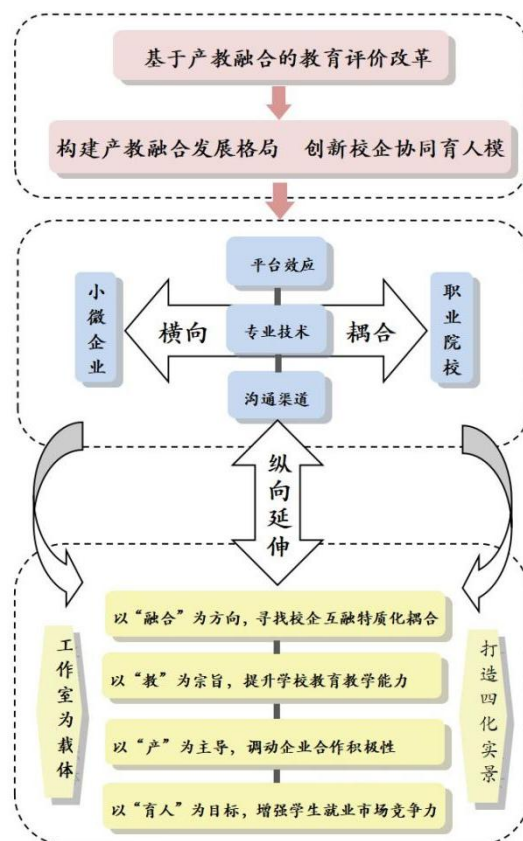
基于产教融合的教育评价改革

构建产教融合发展格局　创新校企协同育人模

平台效应

小微企业

横向

专业技术

耦合

职业院校

沟通渠道

纵向延伸

以“融合”为方向，寻找校企互融特质化耦合

工作室为载体

以“教”为宗旨，提升学校教育教学能力

打造四化实景

以“产”为主导，调动企业合作积极性

以“育人”为目标，增强学生就业市场竞争力